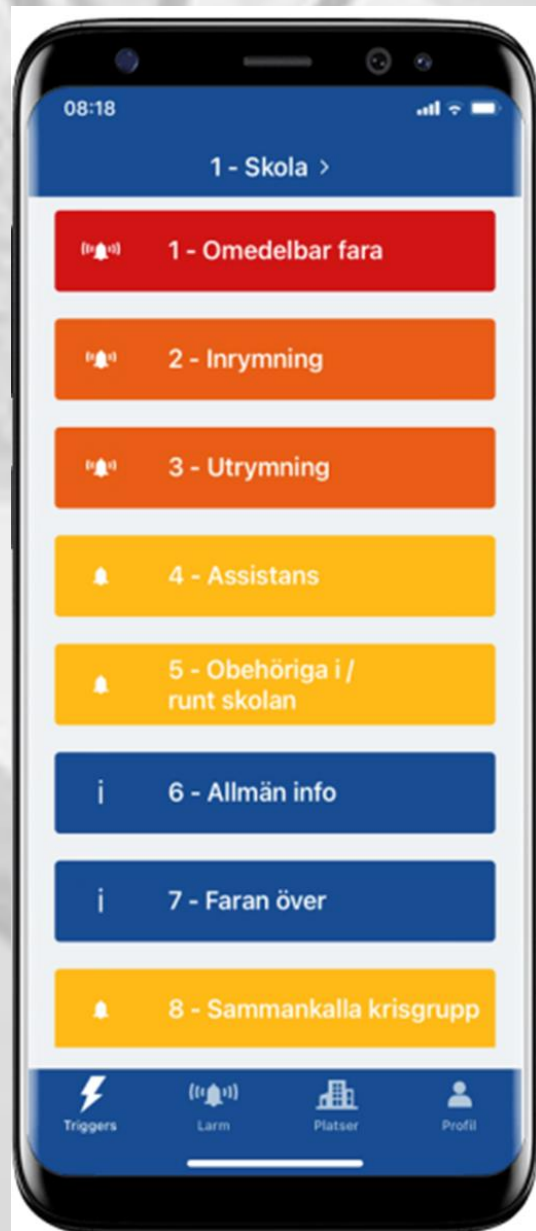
08:18

1 - Skola >

1 - Omedelbar fara

2 - Inrymning

3 - Utrymning

4 - Assistans

5 - Obehöriga i / runt skolan

i 6 - Allmän info

i 7 - Faran över

8 - Sammankalla krisgrupp

Triggers Larm Platser Profil